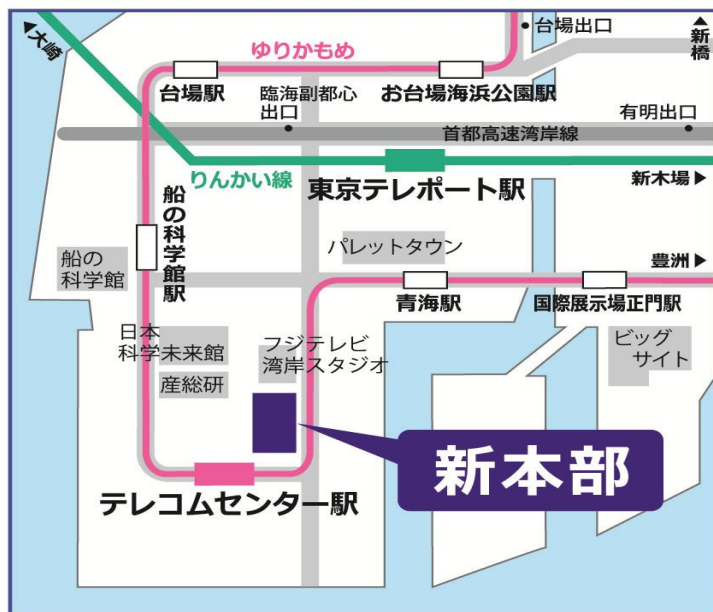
◀大崎

台場出口

▲新橋

ゆりかもめ

台場駅

臨海副都心出口

お台場海浜公園駅

有明出口

首都高速湾岸線

りんかい線

東京テレポート駅

新木場▶

船の科学館駅

パレットタウン

船の科学館

豊洲▶

青海駅

国際展示場正門駅

日本科学未来館

フジテレビ湾岸スタジオ

ビッグサイト

産総研

新本部

テレコムセンター駅